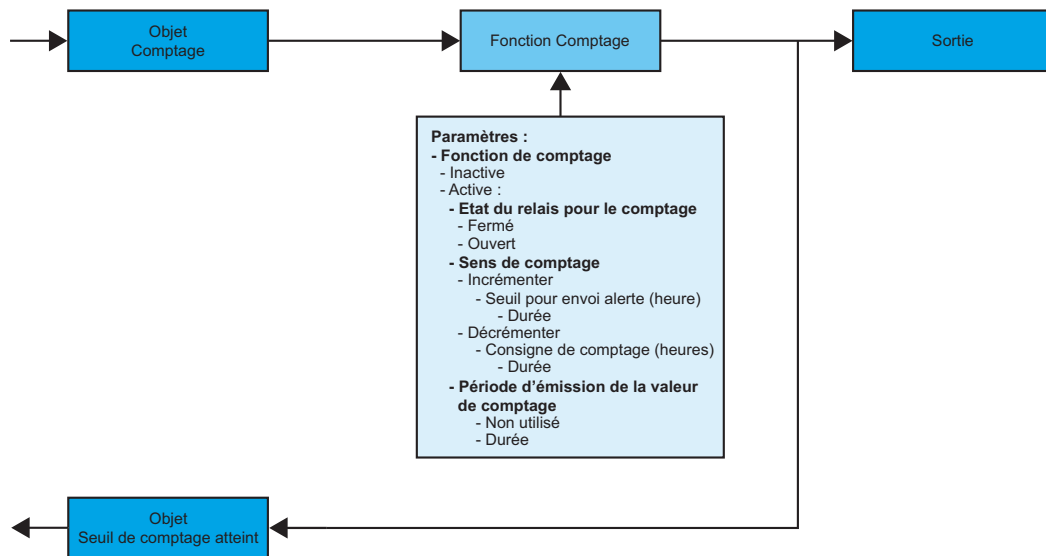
Objet
Comptage

Fonction Comptage

Sortie

Paramètres :
- Fonction de comptage
- Inactive
- Active :
- Etat du relais pour le comptage
- Fermé
- Ouvert
- Sens de comptage
- Incrémenter
- Seuil pour envoi alerte (heure)
- Durée
- Décrémenter
- Consigne de comptage (heures)
- Durée
- Période d'émission de la valeur de comptage
- Non utilisé
- Durée

Objet
Seuil de comptage atteint